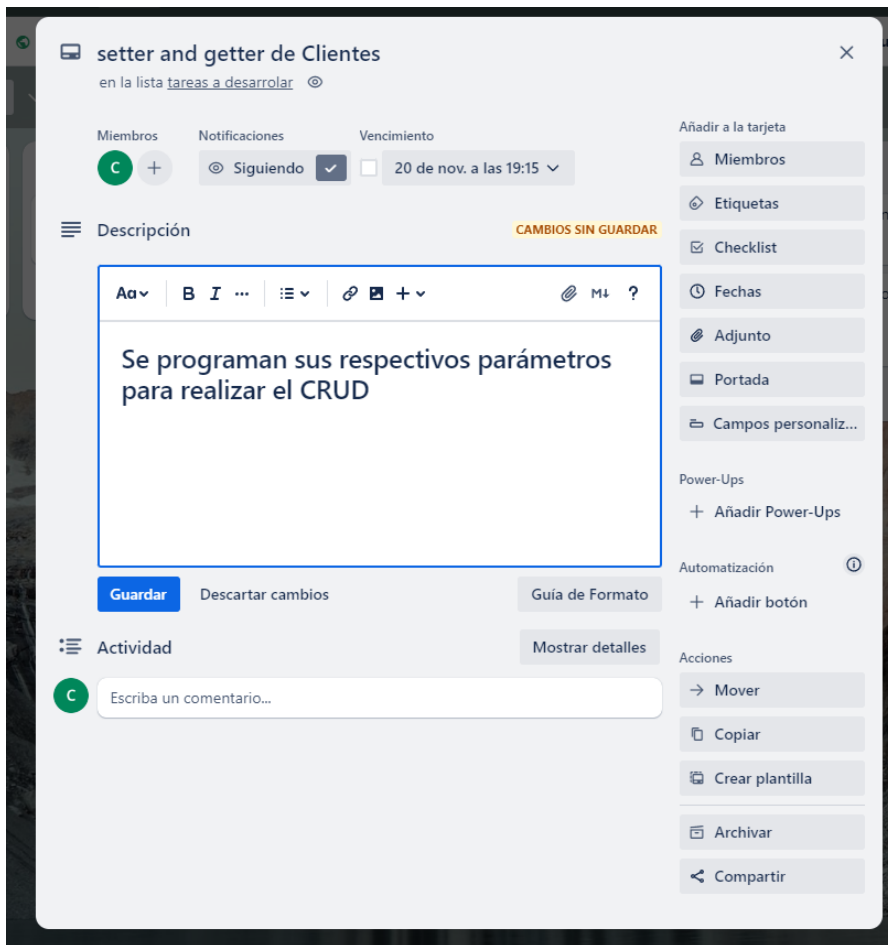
setter and getter de Clientes

en la lista tareas a desarrolar

Miembros
C +

Notificaciones
Siguiendo

Vencimiento
20 de nov. a las 19:15

Descripción

CAMBIOS SIN GUARDAR

Aa B I ··· M↓ ?

Se programan sus respectivos parámetros para realizar el CRUD

Guardar
Descartar cambios
Guía de Formato

Actividad
Mostrar detalles

C
Escriba un comentario...

Añadir a la tarjeta
Miembros
Etiquetas
Checklist
Fechas
Adjunto
Portada
Campos personaliz...

Power-Ups
+ Añadir Power-Ups

Automatización
+ Añadir botón

Acciones
→ Mover
Copiar
Crear plantilla
Archivar
Compartir